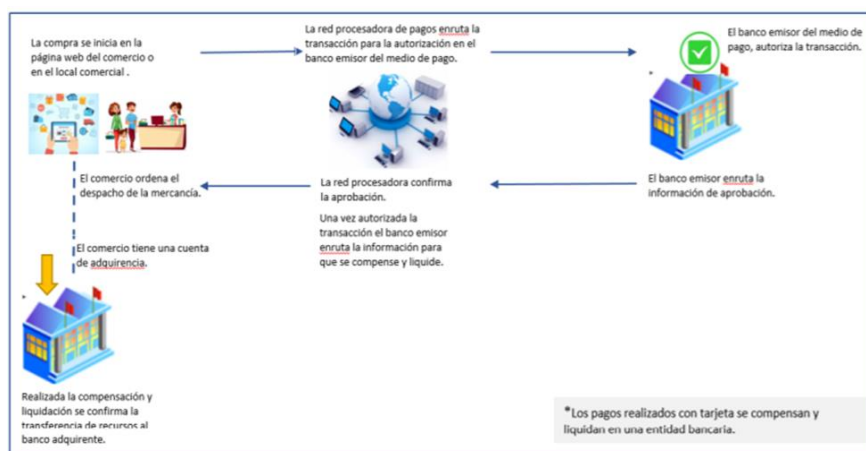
La compra se inicia en la página web del comercio o en el local comercial .

La red procesadora de pagos enruta la transacción para la autorización en el banco emisor del medio de pago.

El banco emisor del medio de pago, autoriza la transacción.

El comercio ordena el despacho de la mercancía.

La red procesadora confirma la aprobación.

Una vez autorizada la transacción el banco emisor enruta la información para que se compense y liquide.

El banco emisor enruta la información de aprobación.

El comercio tiene una cuenta de adquirencia.

Realizada la compensación y liquidación se confirma la transferencia de recursos al banco adquirente.

*Los pagos realizados con tarjeta se compensan y liquidan en una entidad bancaria.